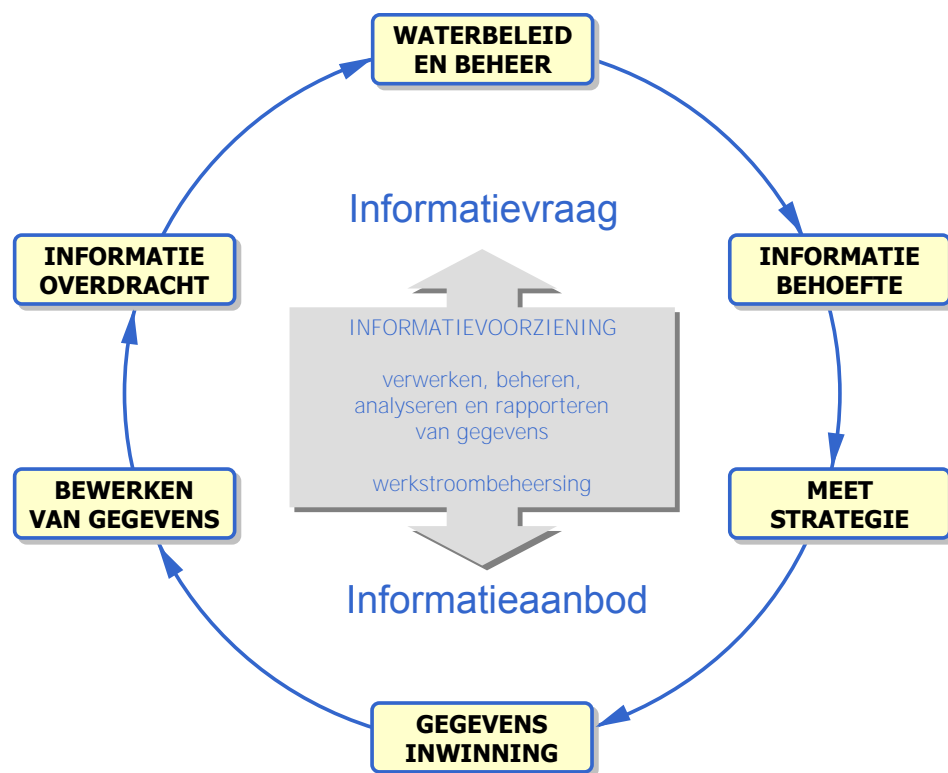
WATERBELEID EN BEHEER

Informatievraag

INFORMATIE OVERDRACHT

INFORMATIE BEHOEFTE

INFORMATIEVOORZIENING

verwerken, beheren, analyseren en rapporteren van gegevens

werkstroombeheersing

BEWERKEN VAN GEGEVENS

MEET STRATEGIE

Informatieaanbod

GEGEVENS INWINNING